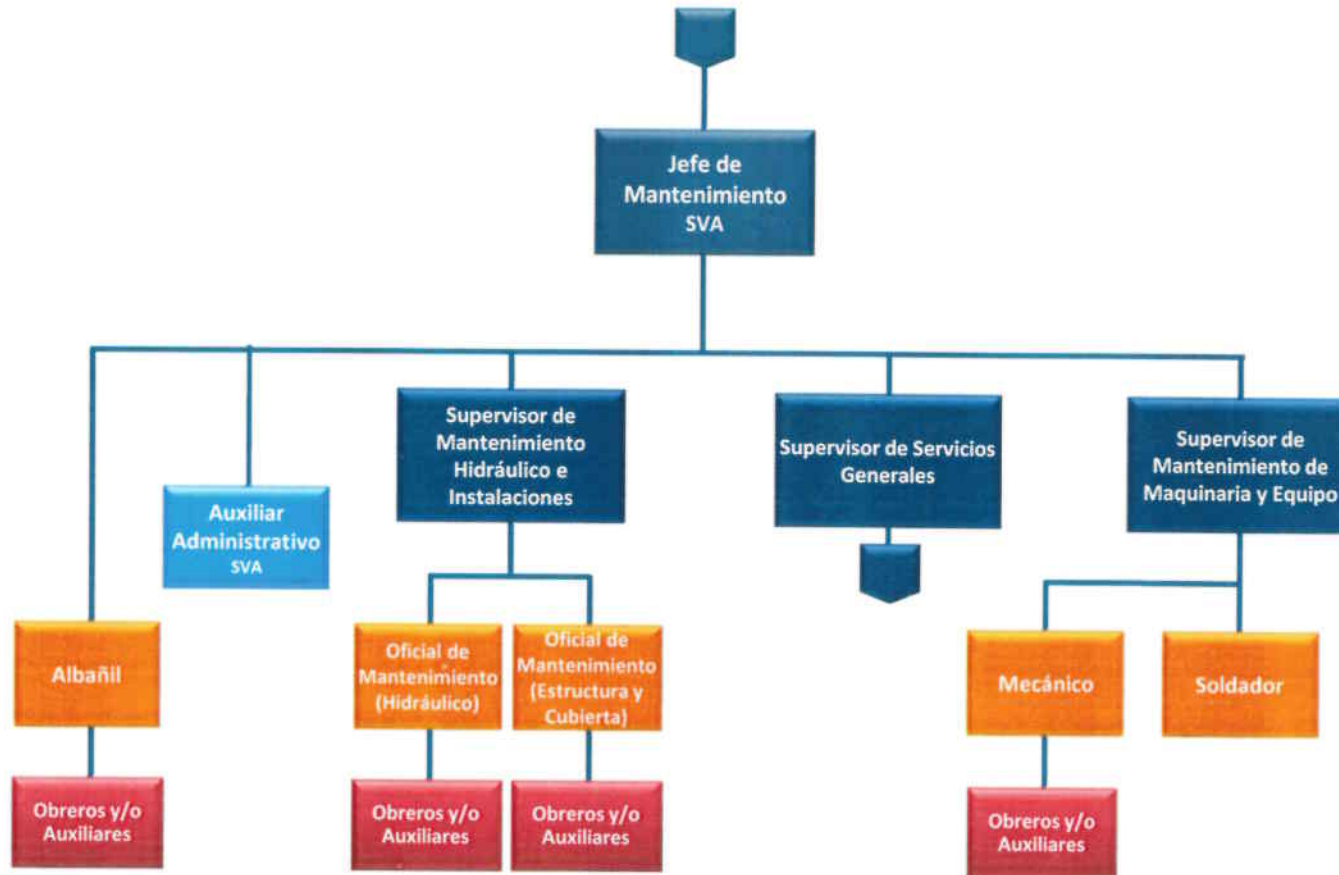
Jefe de Mantenimiento SVA

Supervisor de Mantenimiento Hidráulico e Instalaciones

Supervisor de Servicios Generales

Supervisor de Mantenimiento de Maquinaria y Equipo

Auxiliar Administrativo SVA

Albañil

Oficial de Mantenimiento (Hidráulico)

Oficial de Mantenimiento (Estructura y Cubierta)

Mecánico

Soldador

Obreros y/o Auxiliares

Obreros y/o Auxiliares

Obreros y/o Auxiliares

Obreros y/o Auxiliares